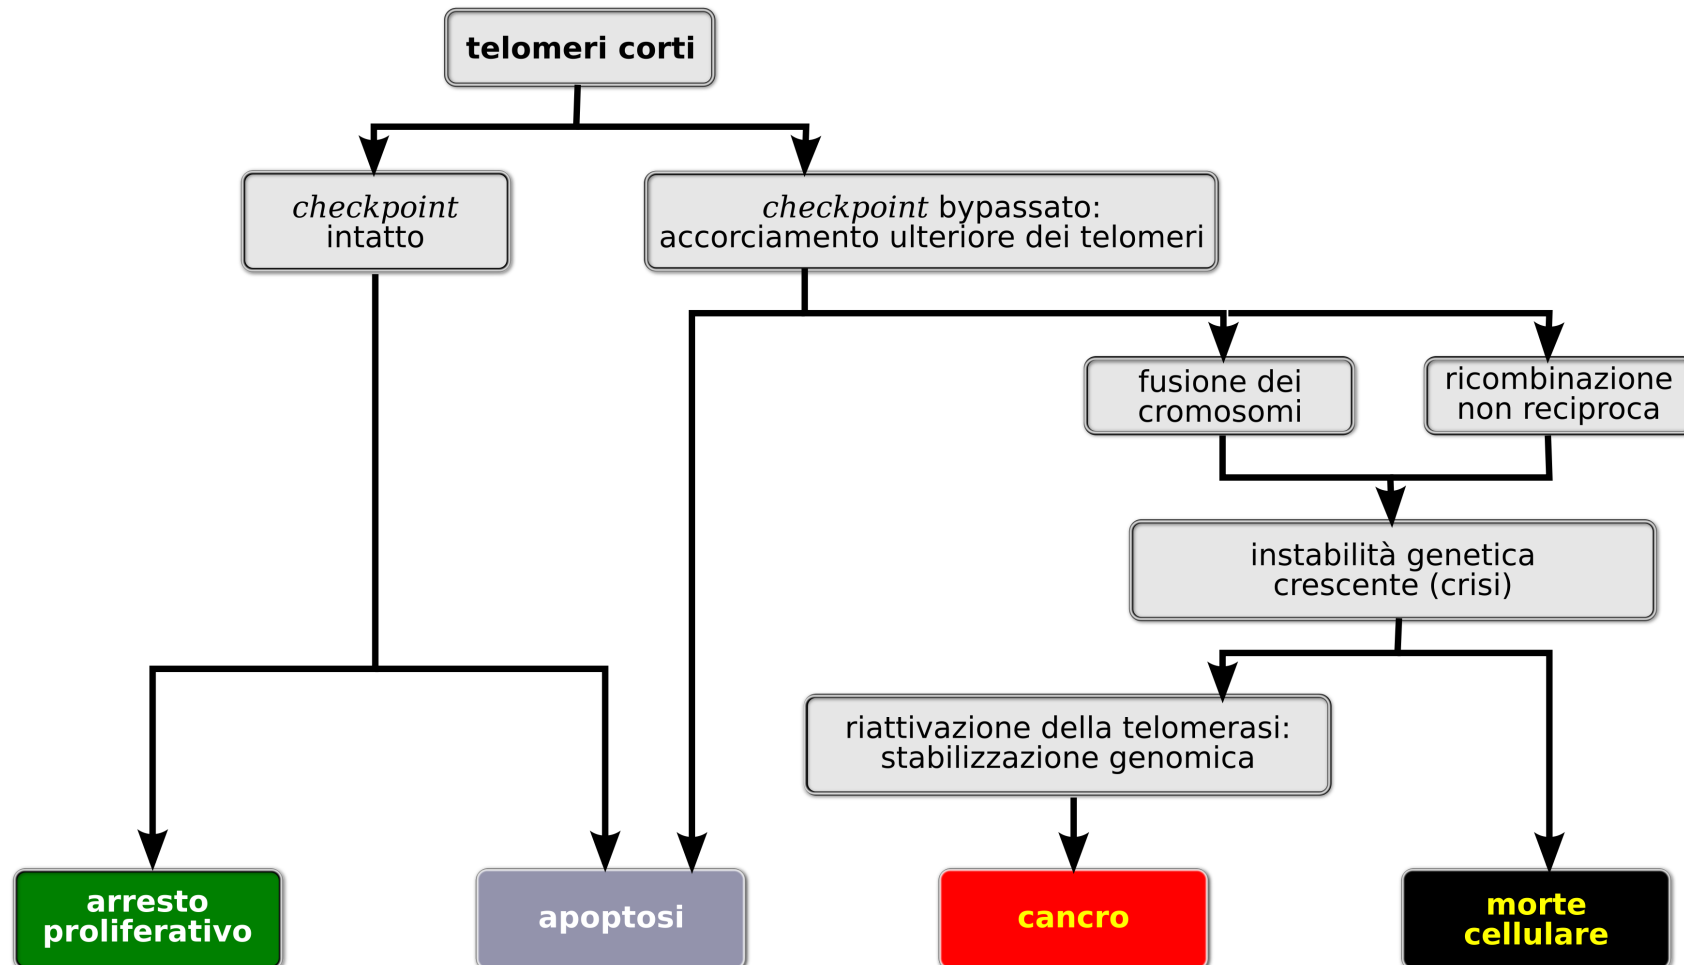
telomeri corti

checkpoint intatto

checkpoint bypassato: accorciamento ulteriore dei telomeri

fusione dei cromosomi

ricombinazione non reciproca

instabilità genetica crescente (crisi)

riattivazione della telomerasi: stabilizzazione genomica

arresto proliferativo

apoptosi

cancro

morte cellulare